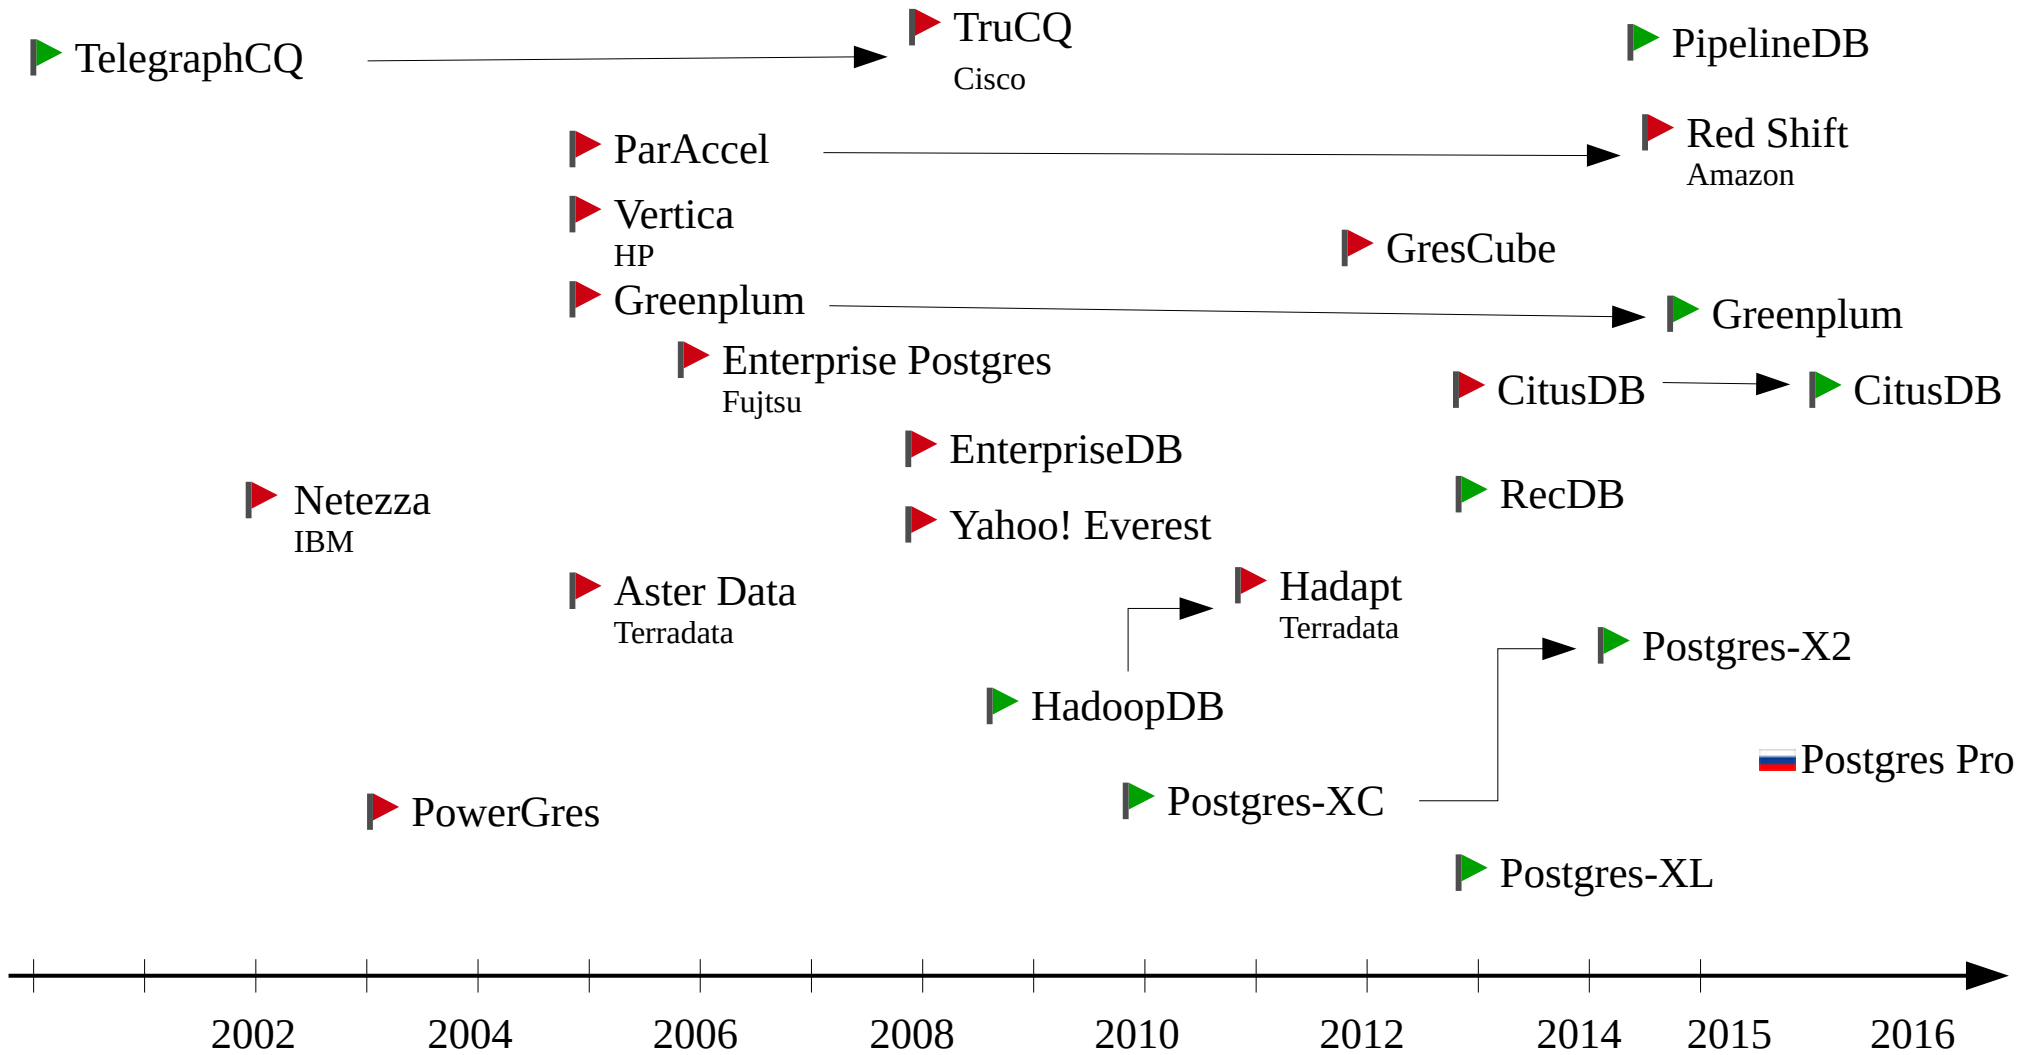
TelegraphCQ

TruCQ
Cisco

PipelineDB

ParAccel

Red Shift
Amazon

Vertica
HP

GresCube

Greenplum

Greenplum

Enterprise Postgres
Fujtsu

CitusDB

CitusDB

EnterpriseDB

RecDB

Netezza
IBM

Yahoo! Everest

Aster Data
Terradata

Hadapt
Terradata

Postgres-X2

HadoopDB

Postgres Pro

PowerGres

Postgres-XC

Postgres-XL

2002 2004 2006 2008 2010 2012 2014 2015 2016